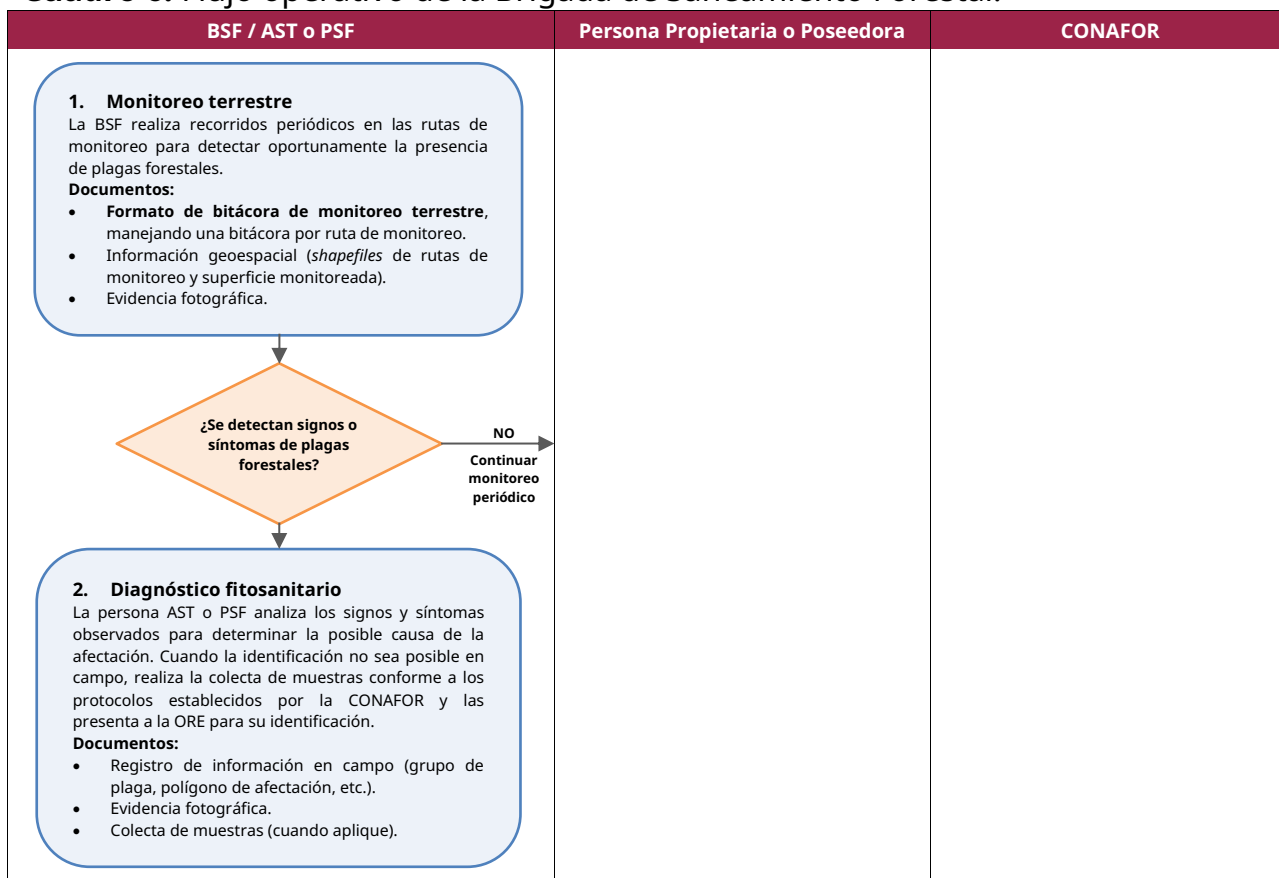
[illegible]

| BSF / AST o PSF | Persona Propietaria o Poseedora | CONAFOR |
|---|---|---|

**1. Monitoreo terrestre**
La BSF realiza recorridos periódicos en las rutas de monitoreo para detectar oportunamente la presencia de plagas forestales.
**Documentos:**
- **Formato de bitácora de monitoreo terrestre**, manejando una bitácora por ruta de monitoreo.
- Información geoespacial (*shapefiles* de rutas de monitoreo y superficie monitoreada).
- Evidencia fotográfica.

¿Se detectan signos o síntomas de plagas forestales?

NO

Continuar monitoreo periódico

**2. Diagnóstico fitosanitario**
La persona AST o PSF analiza los signos y síntomas observados para determinar la posible causa de la afectación. Cuando la identificación no sea posible en campo, realiza la colecta de muestras conforme a los protocolos establecidos por la CONAFOR y las presenta a la ORE para su identificación.
**Documentos:**
- Registro de información en campo (grupo de plaga, polígono de afectación, etc.).
- Evidencia fotográfica.
- Colecta de muestras (cuando aplique).